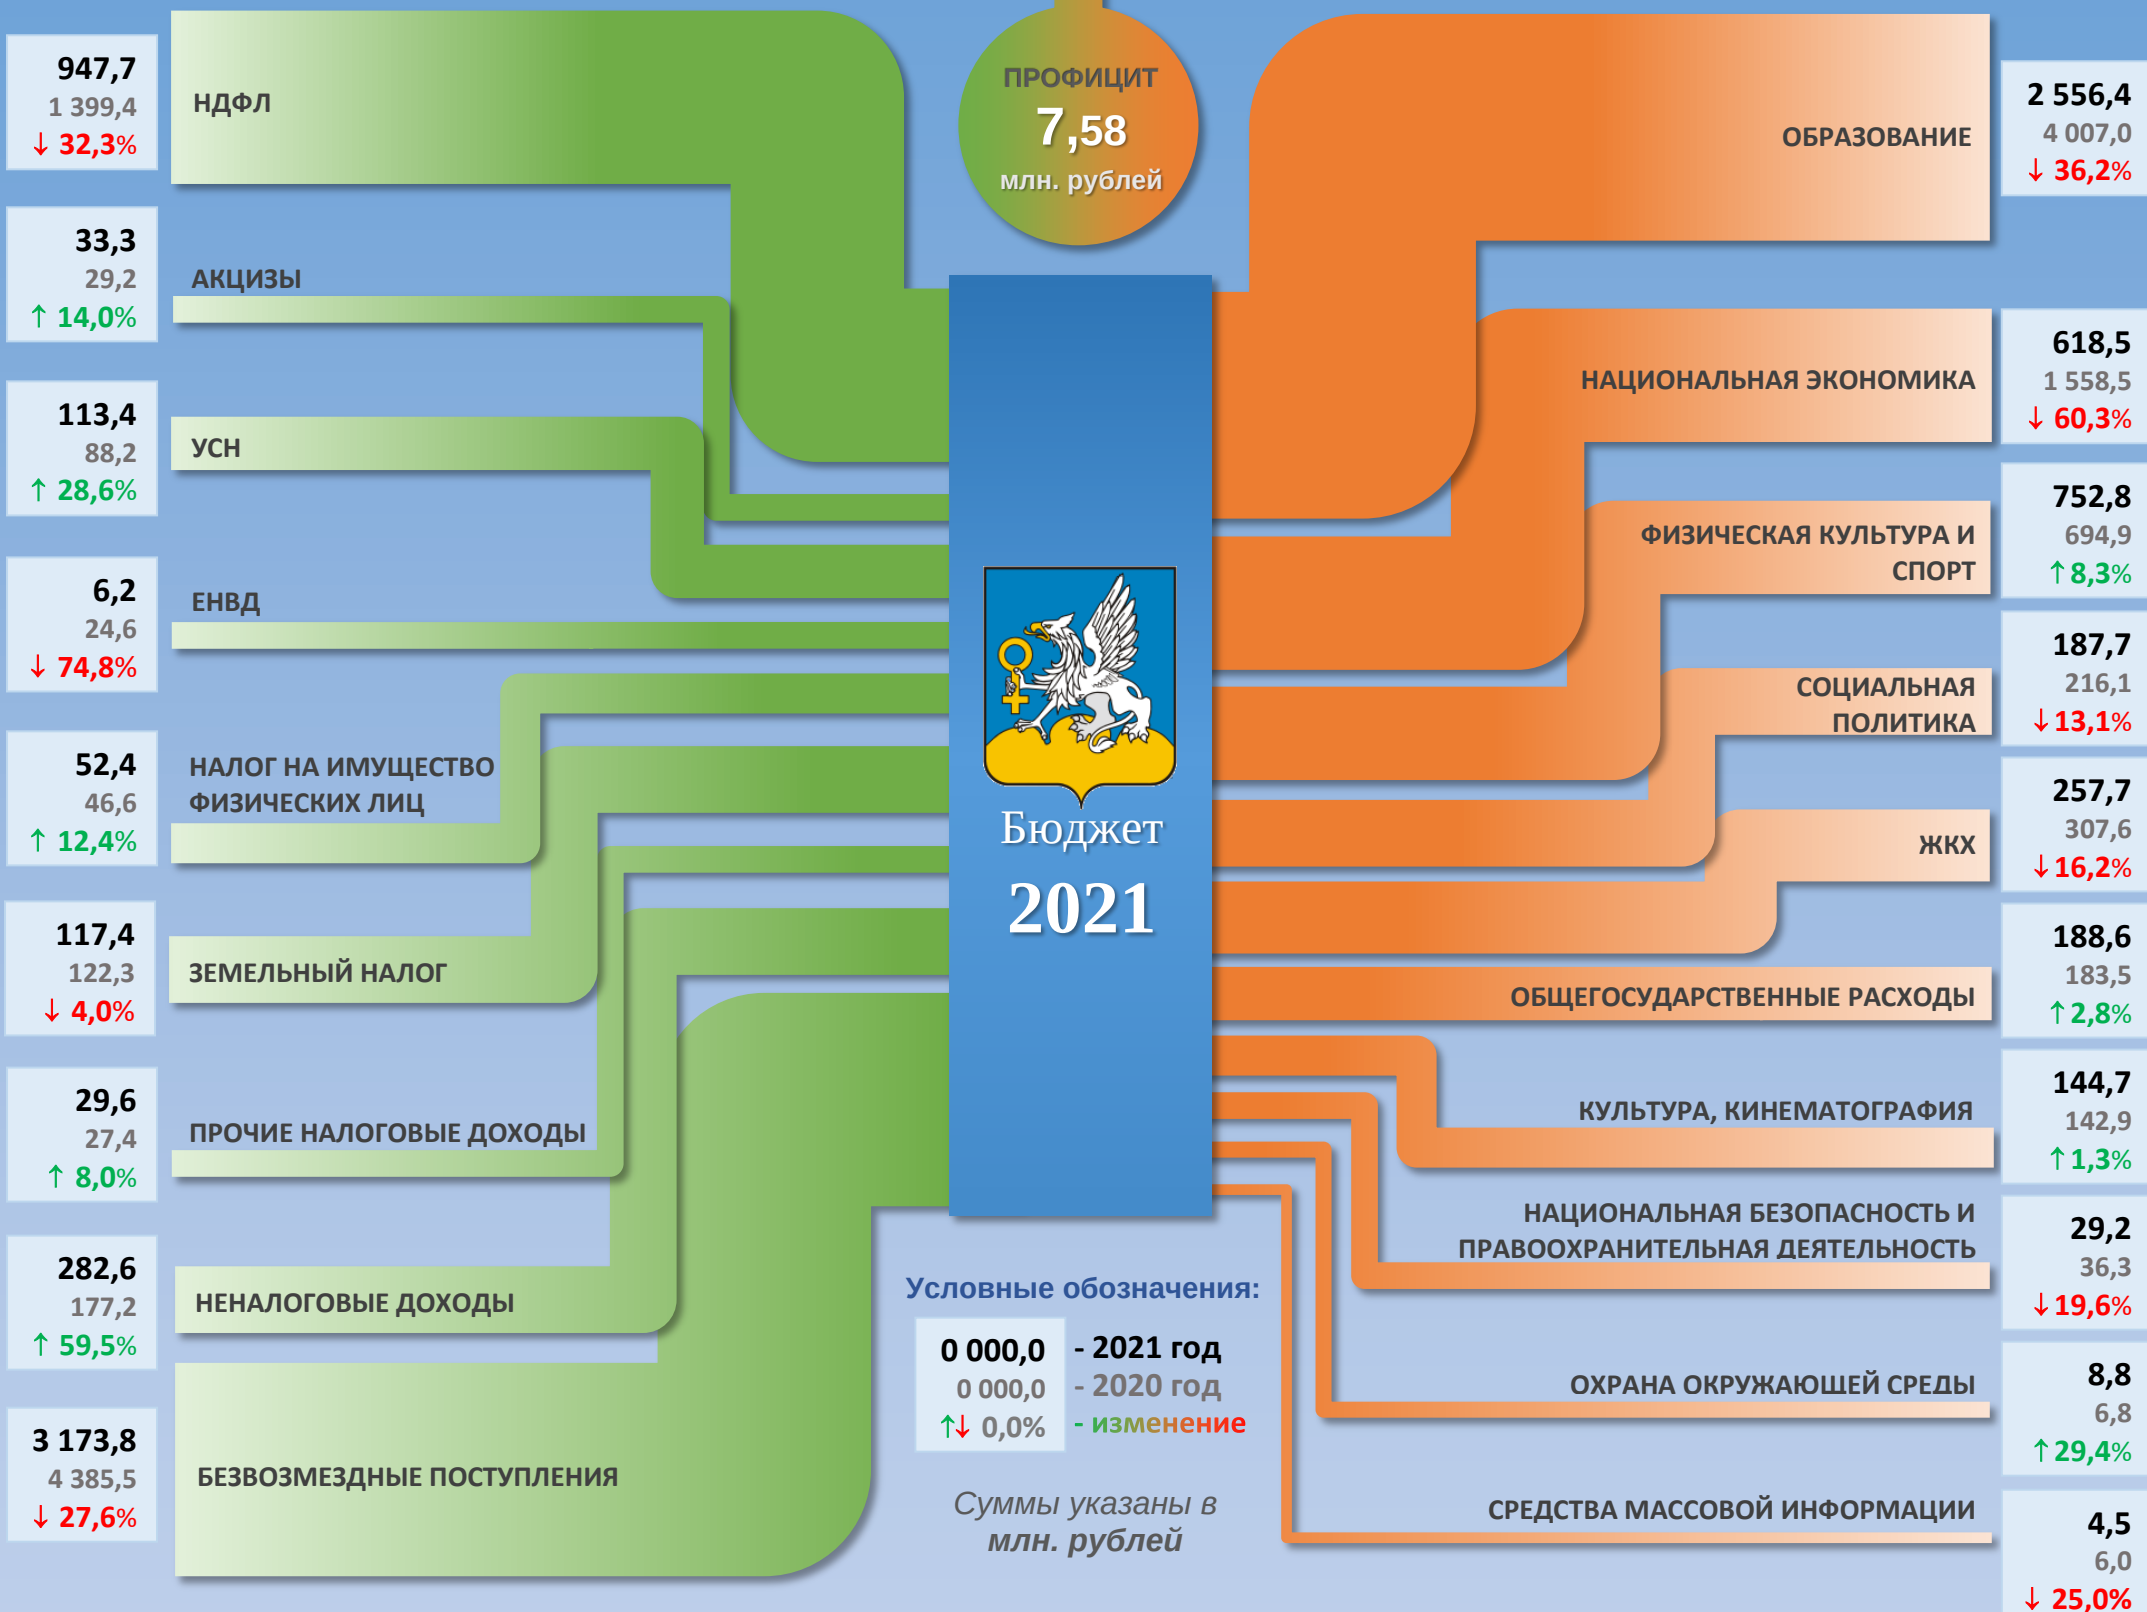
947,7
1 399,4
↓ 32,3%

НДФЛ

ПРОФИЦИТ
7,58
млн. рублей

ОБРАЗОВАНИЕ

2 556,4
4 007,0
↓ 36,2%

33,3
29,2
↑ 14,0%

АКЦИЗЫ

113,4
88,2
↑ 28,6%

УСН

НАЦИОНАЛЬНАЯ ЭКОНОМИКА

618,5
1 558,5
↓ 60,3%

ФИЗИЧЕСКАЯ КУЛЬТУРА И СПОРТ

752,8
694,9
↑ 8,3%

6,2
24,6
↓ 74,8%

ЕНВД

СОЦИАЛЬНАЯ ПОЛИТИКА

187,7
216,1
↓ 13,1%

52,4
46,6
↑ 12,4%

НАЛОГ НА ИМУЩЕСТВО ФИЗИЧЕСКИХ ЛИЦ

Бюджет
2021

ЖКХ

257,7
307,6
↓ 16,2%

117,4
122,3
↓ 4,0%

ЗЕМЕЛЬНЫЙ НАЛОГ

ОБЩЕГОСУДАРСТВЕННЫЕ РАСХОДЫ

188,6
183,5
↑ 2,8%

29,6
27,4
↑ 8,0%

ПРОЧИЕ НАЛОГОВЫЕ ДОХОДЫ

КУЛЬТУРА, КИНЕМАТОГРАФИЯ

144,7
142,9
↑ 1,3%

НАЦИОНАЛЬНАЯ БЕЗОПАСНОСТЬ И ПРАВООХРАНИТЕЛЬНАЯ ДЕЯТЕЛЬНОСТЬ

29,2
36,3
↓ 19,6%

282,6
177,2
↑ 59,5%

НЕНАЛОГОВЫЕ ДОХОДЫ

Условные обозначения:
0 000,0 - 2021 год
0 000,0 - 2020 год
↑↓ 0,0% - изменение

ОХРАНА ОКРУЖАЮЩЕЙ СРЕДЫ

8,8
6,8
↑ 29,4%

3 173,8
4 385,5
↓ 27,6%

БЕЗВОЗМЕЗДНЫЕ ПОСТУПЛЕНИЯ

Суммы указаны в млн. рублей

СРЕДСТВА МАССОВОЙ ИНФОРМАЦИИ

4,5
6,0
↓ 25,0%